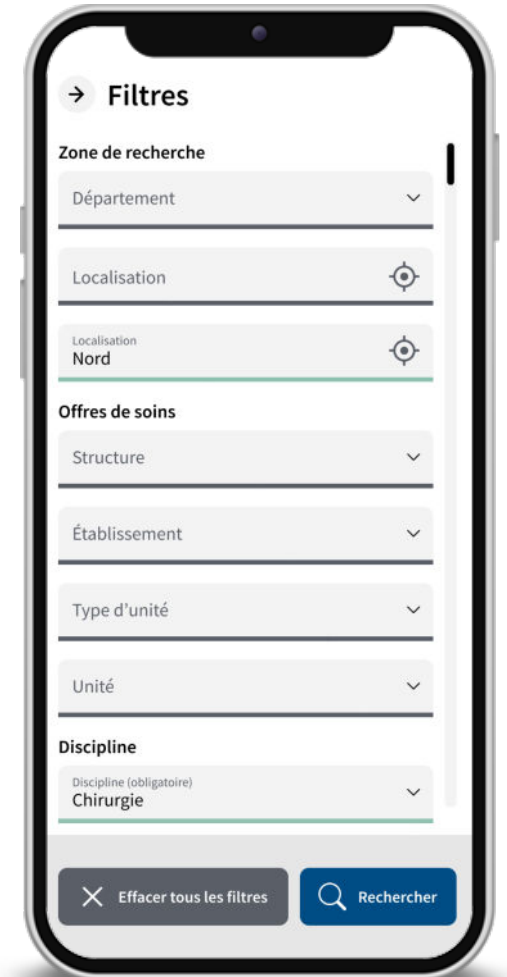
Filtres

Zone de recherche

Département

Localisation

Localisation
Nord

Offres de soins

Structure

Établissement

Type d'unité

Unité

Discipline

Discipline (obligatoire)
Chirurgie

Effacer tous les filtres

Rechercher